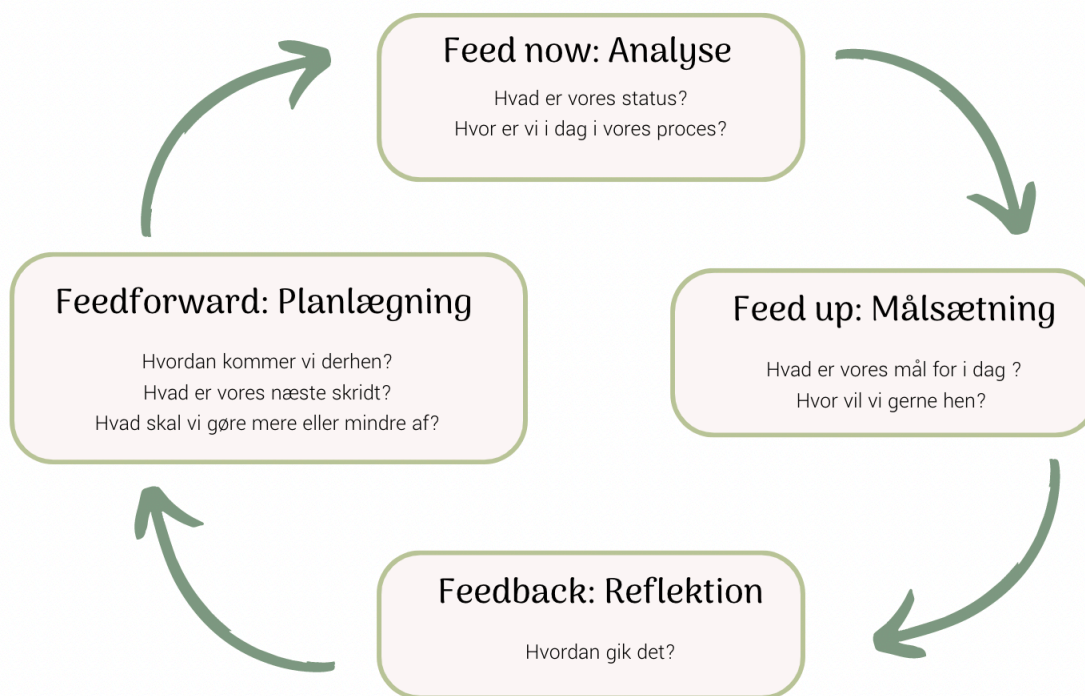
Feed now: Analyse

Hvad er vores status?
Hvor er vi i dag i vores proces?

Feed up: Målsætning

Hvad er vores mål for i dag ?
Hvor vil vi gerne hen?

Feedback: Reflektion

Hvordan gik det?

Feedforward: Planlægning

Hvordan kommer vi derhen?
Hvad er vores næste skridt?
Hvad skal vi gøre mere eller mindre af?